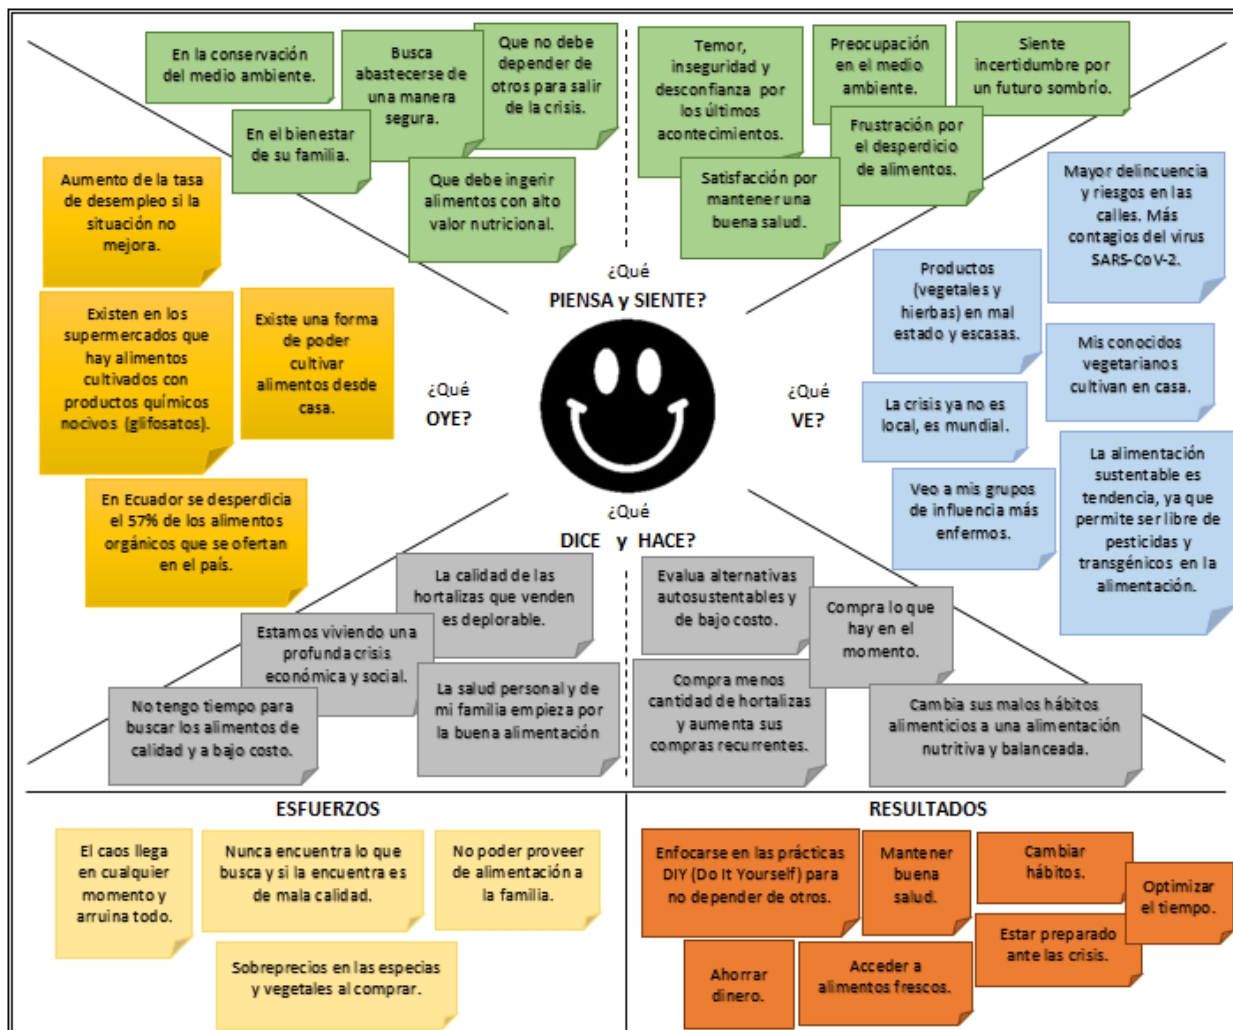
En la conservación del medio ambiente.

Busca abastecerse de una manera segura.

Que no debe depender de otros para salir de la crisis.

En el bienestar de su familia.

Que debe ingerir alimentos con alto valor nutricional.

Temor, inseguridad y desconfianza por los últimos acontecimientos.

Preocupación en el medio ambiente.

Siente incertidumbre por un futuro sombrío.

Frustración por el desperdicio de alimentos.

Satisfacción por mantener una buena salud.

Aumento de la tasa de desempleo si la situación no mejora.

Existen en los supermercados que hay alimentos cultivados con productos químicos nocivos (glifosatos).

Existe una forma de poder cultivar alimentos desde casa.

En Ecuador se desperdicia el 57% de los alimentos orgánicos que se ofertan en el país.

¿Qué
PIENSA y SIENTE?

¿Qué
OYE?

¿Qué
VE?

¿Qué
DICE y HACE?

Mayor delincuencia y riesgos en las calles. Más contagios del virus SARS-CoV-2.

Productos (vegetales y hierbas) en mal estado y escasas.

Mis conocidos vegetarianos cultivan en casa.

La crisis ya no es local, es mundial.

La alimentación sustentable es tendencia, ya que permite ser libre de pesticidas y transgénicos en la alimentación.

Veo a mis grupos de influencia más enfermos.

La calidad de las hortalizas que venden es deplorable.

Estamos viviendo una profunda crisis económica y social.

No tengo tiempo para buscar los alimentos de calidad y a bajo costo.

La salud personal y de mi familia empieza por la buena alimentación.

Evalua alternativas autosustentables y de bajo costo.

Compra lo que hay en el momento.

Compra menos cantidad de hortalizas y aumenta sus compras recurrentes.

Cambia sus malos hábitos alimenticios a una alimentación nutritiva y balanceada.

ESFUERZOS

El caos llega en cualquier momento y arruina todo.

Nunca encuentra lo que busca y si la encuentra es de mala calidad.

No poder proveer de alimentación a la familia.

Sobreprecios en las especias y vegetales al comprar.

RESULTADOS

Enfocarse en las prácticas DIY (Do It Yourself) para no depender de otros.

Mantener buena salud.

Cambiar hábitos.

Optimizar el tiempo.

Estar preparado ante las crisis.

Ahorrar dinero.

Acceder a alimentos frescos.